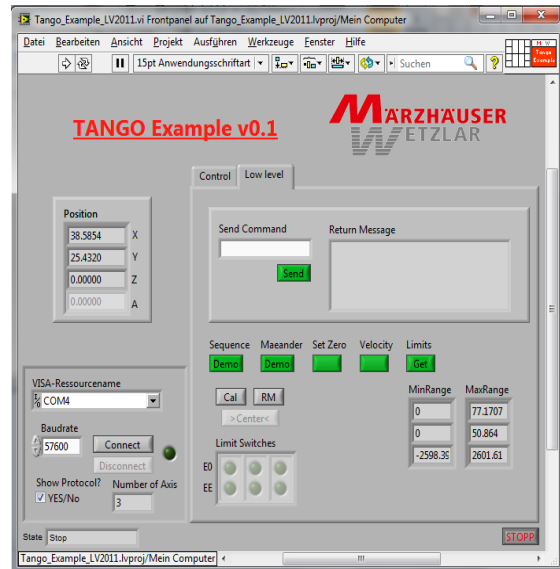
Tango_Example_LV2011.vi Frontpanel auf Tango_Example_LV2011.lvproj/Mein Computer

Datei Bearbeiten Ansicht Projekt Ausführen Werkzeuge Fenster Hilfe

15pt Anwendungsschriftart

Suchen

Tango Example

TANGO Example v0.1

MÄRZHÄUSER WETZLAR

Control Low level

Position
38.5854 X
25.4320 Y
0.00000 Z
0.00000 A

Send Command
Send
Return Message

Sequence Demo
Maeander Demo
Set Zero
Velocity
Limits Get

Cal RM
>Center<

Limit Switches
E0
EE

MinRange
0
0
-2598.39

MaxRange
77.1707
50.864
2601.61

VISA-Ressourcename
COM4

Baudrate
57600
Connect
Disconnect

Show Protocol?
YES/No

Number of Axis
3

State Stop

STOPP

Tango_Example_LV2011.lvproj/Mein Computer